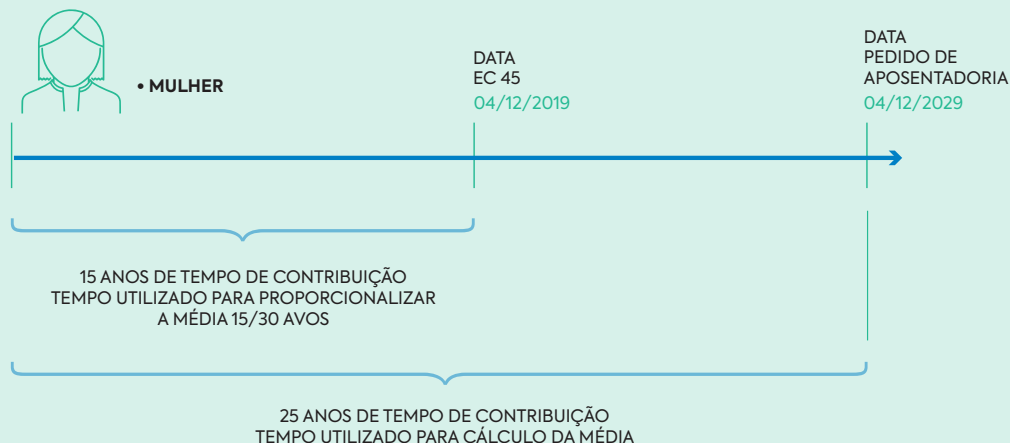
• MULHER

DATA
EC 45
04/12/2019

DATA
PEDIDO DE
APOSENTADORIA
04/12/2029

15 ANOS DE TEMPO DE CONTRIBUIÇÃO
TEMPO UTILIZADO PARA PROPORCIONALIZAR
A MÉDIA 15/30 AVOS

25 ANOS DE TEMPO DE CONTRIBUIÇÃO
TEMPO UTILIZADO PARA CÁLCULO DA MÉDIA